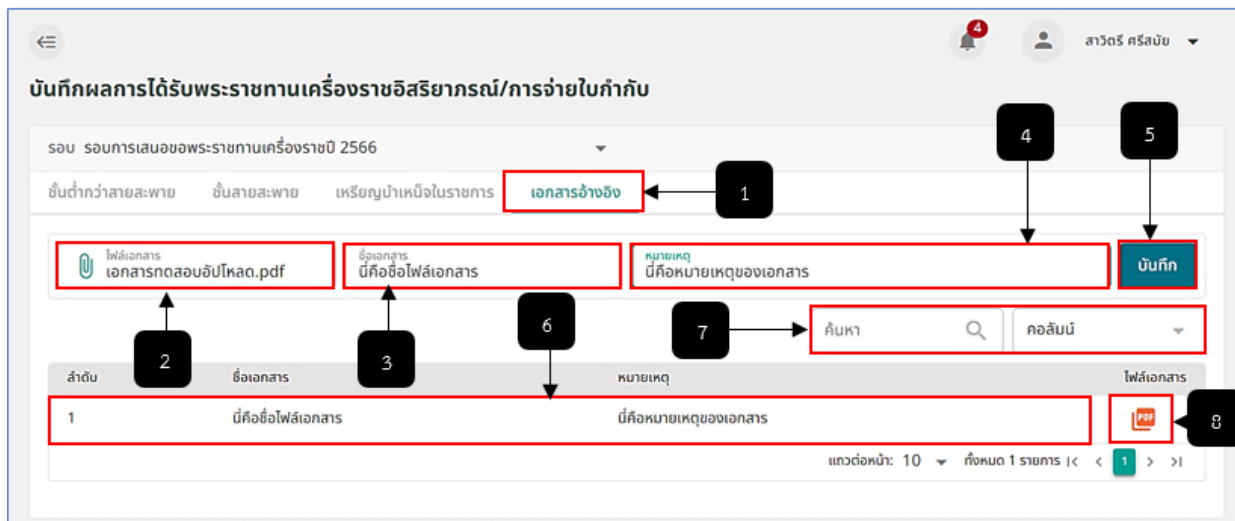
4

สาวิตรี ศรีสมัย

บันทึกผลการได้รับพระราชทานเครื่องราชอิสริยาภรณ์/การจ่ายใบกำกับ

รอบ รอบการเสนอขอพระราชทานเครื่องราชปี 2566

ชั้นต่ำกว่าสายสะพาย ชั้นสายสะพาย เหรียญบำเหน็จในราชการ เอกสารอ้างอิง

1

4

5

ไฟล์เอกสาร
เอกสารทดสอบอัปโหลด.pdf

ชื่อเอกสาร
นี่คือชื่อไฟล์เอกสาร

หมายเหตุ
นี่คือหมายเหตุของเอกสาร

บันทึก

2

3

6

7

ค้นหา

คอลัมน์

| ลำดับ | ชื่อเอกสาร | หมายเหตุ | ไฟล์เอกสาร |
|---|---|---|---|
| 1 | นี่คือชื่อไฟล์เอกสาร | นี่คือหมายเหตุของเอกสาร | PDF |

8

แถวต่อหน้า: 10 ทั้งหมด 1 รายการ 1